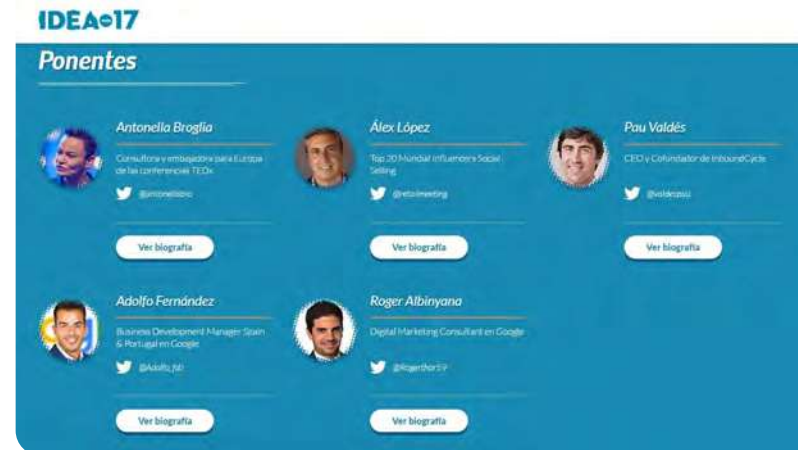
IDEA17

Ponentes

Antonella Broglia

Consultora y embajadora para Europa de las conferencias TEDx

@antonellabro

Ver biografía

Álex López

Top 20 Mundial Influencers Social Selling

@retailmeeting

Ver biografía

Pau Valdés

CEO y Cofundador de InboundCycle

@valdesasu

Ver biografía

Adolfo Fernández

Business Development Manager Spain & Portugal en Google

@Adolfo_fdz

Ver biografía

Roger Albinyana

Digital Marketing Consultant en Google

@RogerthorSP

Ver biografía